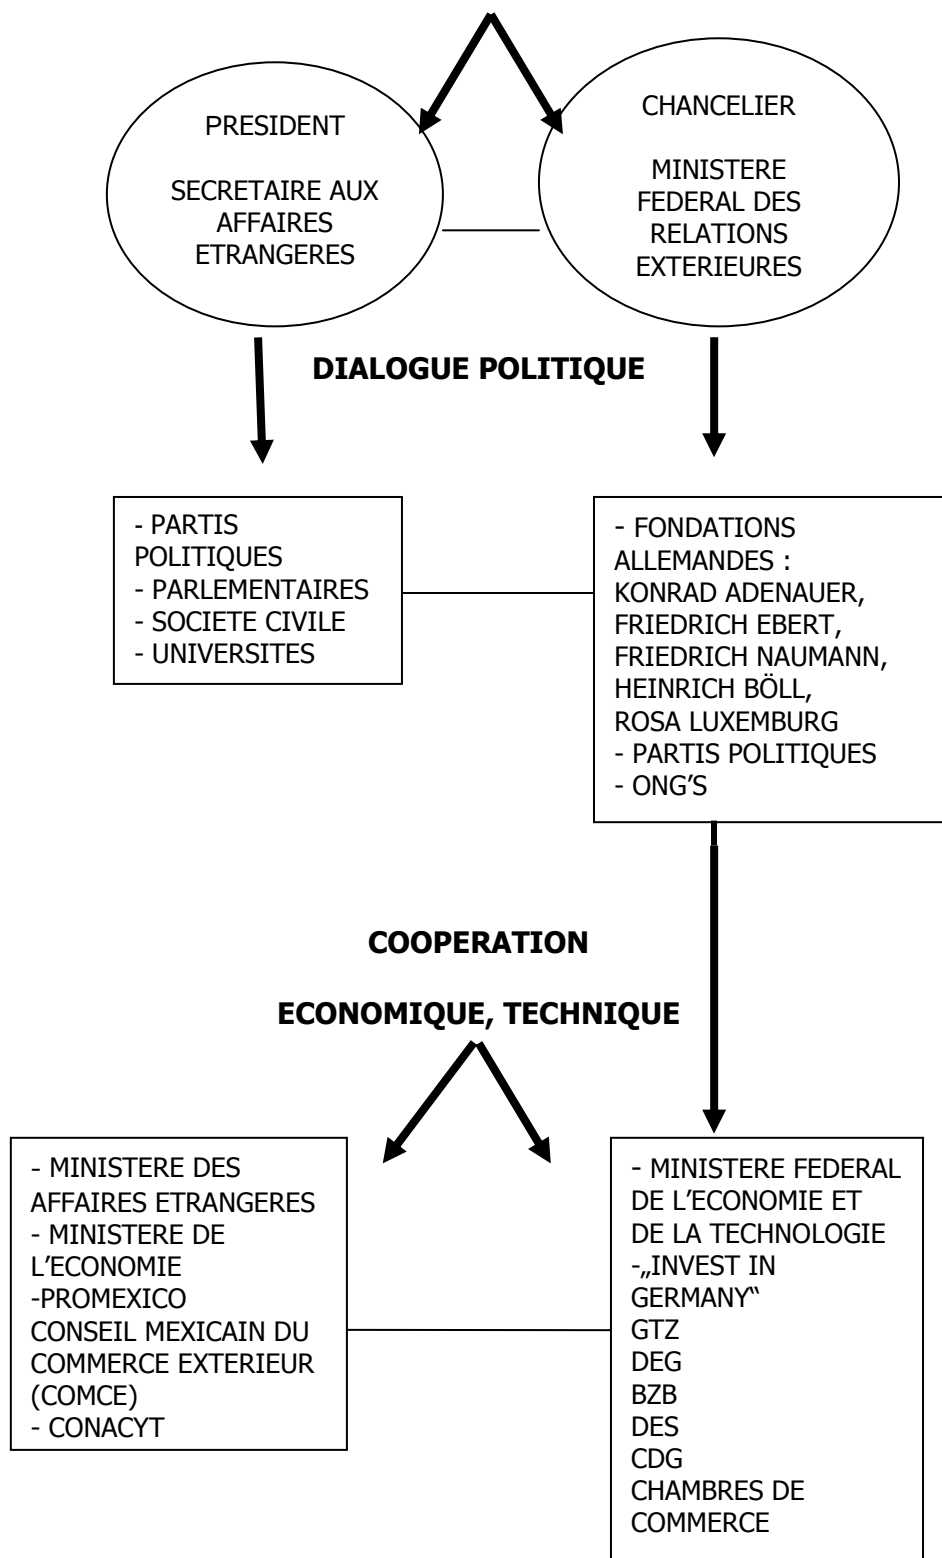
PRESIDENT

SECRETAIRE AUX AFFAIRES ETRANGERES

CHANCELIER

MINISTERE FEDERAL DES RELATIONS EXTERIEURES

DIALOGUE POLITIQUE

- PARTIS POLITIQUES
- PARLEMENTAIRES
- SOCIETE CIVILE
- UNIVERSITES

- FONDATIONS ALLEMANDES : KONRAD ADENAUER, FRIEDRICH EBERT, FRIEDRICH NAUMANN, HEINRICH BÖLL, ROSA LUXEMBURG
- PARTIS POLITIQUES
- ONG'S

COOPERATION

ECONOMIQUE, TECHNIQUE

- MINISTERE DES AFFAIRES ETRANGERES
- MINISTERE DE L'ECONOMIE
-PROMEXICO
CONSEIL MEXICAIN DU COMMERCE EXTERIEUR (COMCE)
- CONACYT

- MINISTERE FEDERAL DE L'ECONOMIE ET DE LA TECHNOLOGIE
-„INVEST IN GERMANY"
GTZ
DEG
BZB
DES
CDG
CHAMBRES DE COMMERCE